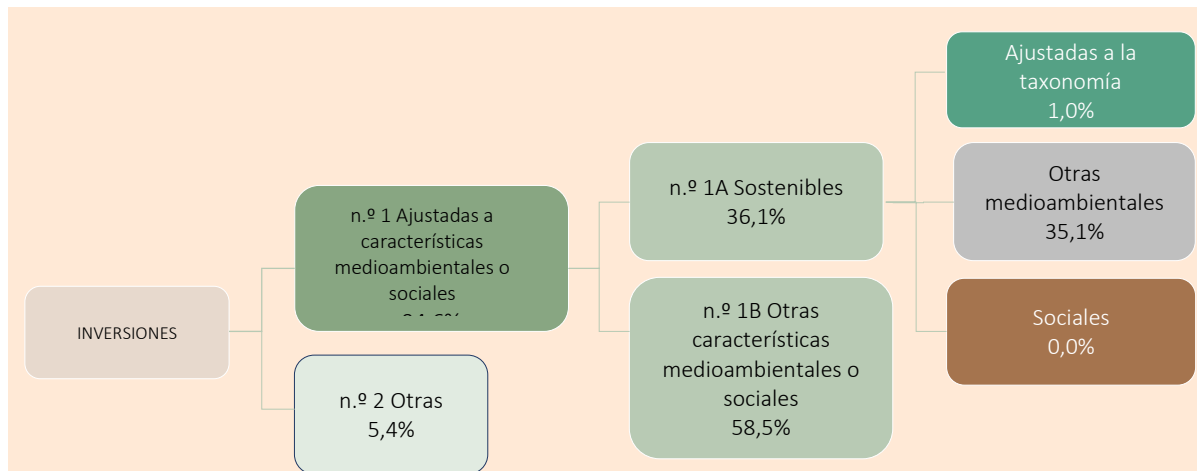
INVERSIONES

n.º 1 Ajustadas a características medioambientales o sociales
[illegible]

n.º 2 Otras
5,4%

n.º 1A Sostenibles
36,1%

n.º 1B Otras características medioambientales o sociales
58,5%

Ajustadas a la taxonomía
1,0%

Otras medioambientales
35,1%

Sociales
0,0%